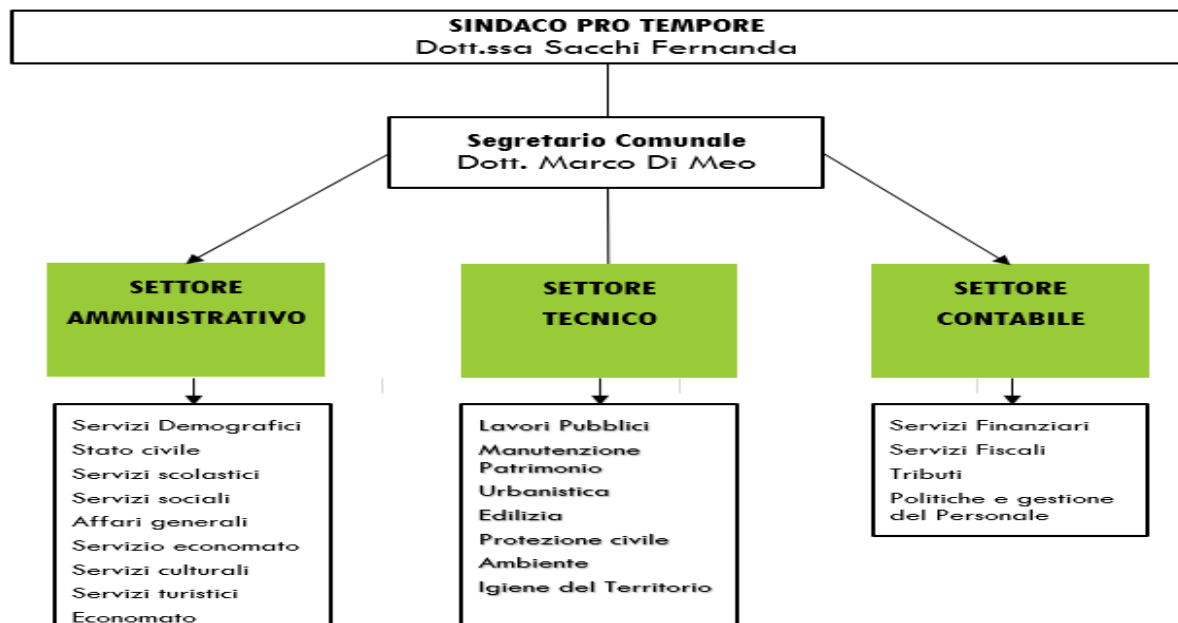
SINDACO PRO TEMPORE
Dott.ssa Sacchi Fernanda

Segretario Comunale
Dott. Marco Di Meo

SETTORE AMMINISTRATIVO

Servizi Demografici
Stato civile
Servizi scolastici
Servizi sociali
Affari generali
Servizio economato
Servizi culturali
Servizi turistici
Economato

SETTORE TECNICO

Lavori Pubblici
Manutenzione Patrimonio
Urbanistica
Edilizia
Protezione civile
Ambiente
Igiene del Territorio

SETTORE CONTABILE

Servizi Finanziari
Servizi Fiscali
Tributi
Politiche e gestione del Personale